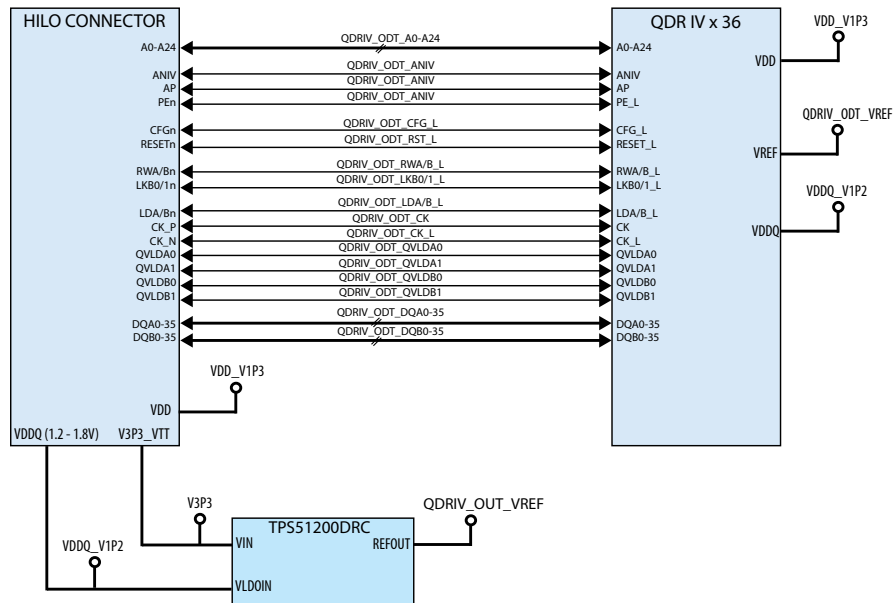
HILO CONNECTOR

A0-A24
ANIV
AP
PEn
CFGn
RESETn
RWA/Bn
LKB0/1n
LDA/Bn
CK_P
CK_N
QVLDA0
QVLDA1
QVLDB0
QVLDB1
DQA0-35
DQB0-35

VDD
VDDQ (1.2 - 1.8V)
V3P3_VTT

QDRIV_ODT_A0-A24
QDRIV_ODT_ANIV
QDRIV_ODT_ANIV
QDRIV_ODT_ANIV
QDRIV_ODT_CFG_L
QDRIV_ODT_RST_L
QDRIV_ODT_RWA/B_L
QDRIV_ODT_LKB0/1_L
QDRIV_ODT_LDA/B_L
QDRIV_ODT_CK
QDRIV_ODT_CK_L
QDRIV_ODT_QVLDA0
QDRIV_ODT_QVLDA1
QDRIV_ODT_QVLDB0
QDRIV_ODT_QVLDB1
QDRIV_ODT_DQA0-35
QDRIV_ODT_DQB0-35

QDR IV x 36

A0-A24
ANIV
AP
PE_L
CFG_L
RESET_L
RWA/B_L
LKB0/1_L
LDA/B_L
CK
CK_L
QVLDA0
QVLDA1
QVLDB0
QVLDB1
DQA0-35
DQB0-35

VDD
VREF
VDDQ

VDD_V1P3
QDRIV_ODT_VREF
VDDQ_V1P2

VDD_V1P3

V3P3
QDRIV_OUT_VREF
VDDQ_V1P2

TPS51200DRC
VIN
REFOUT
VLDOIN